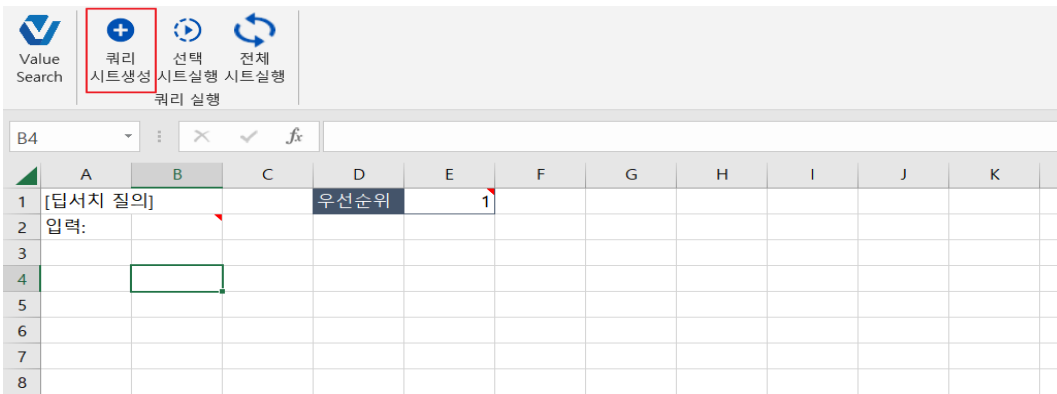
Value Search

쿼리 시트생성

선택 시트실행

전체 시트실행

쿼리 실행

B4

$f_x$

|   | A | B | C | D | E | F | G | H | I | J | K |
|---|---|---|---|---|---|---|---|---|---|---|---|
| 1 | [딥서치 질의] |  |  | 우선순위 | 1 |  |  |  |  |  |  |
| 2 | 입력: |  |  |  |  |  |  |  |  |  |  |
| 3 |  |  |  |  |  |  |  |  |  |  |  |
| 4 |  |  |  |  |  |  |  |  |  |  |  |
| 5 |  |  |  |  |  |  |  |  |  |  |  |
| 6 |  |  |  |  |  |  |  |  |  |  |  |
| 7 |  |  |  |  |  |  |  |  |  |  |  |
| 8 |  |  |  |  |  |  |  |  |  |  |  |